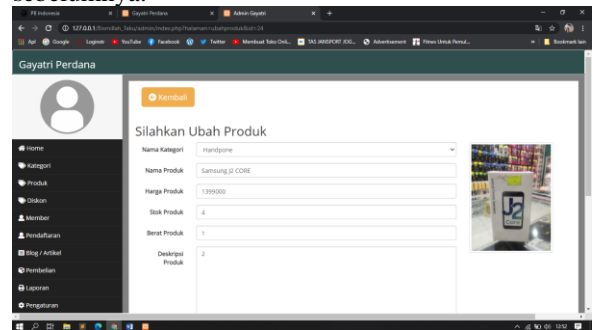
PB Indonesia | Gayatri Perdana | Admin Gayatri

127.0.0.1/Bismillah_Toko/admin/index.php?halaman=ubahproduk&id=24

Apl Google Loginski YouTube Facebook Twitter Membuat Toko Onli... TAS JANSPORT JOG... Advertisement Fitness Untuk Pemul... Bookmark lain

Gayatri Perdana

Kembali

Silahkan Ubah Produk

Home
Kategori
Produk
Diskon
Member
Pendaftaran
Blog / Artikel
Pembelian
Laporan
Pengaturan

Nama Kategori: Handpone
Nama Produk: Samsung J2 CORE
Harga Produk: 1399000
Stok Produk: 4
Berat Produk: 1
Deskripsi Produk: 2

J2